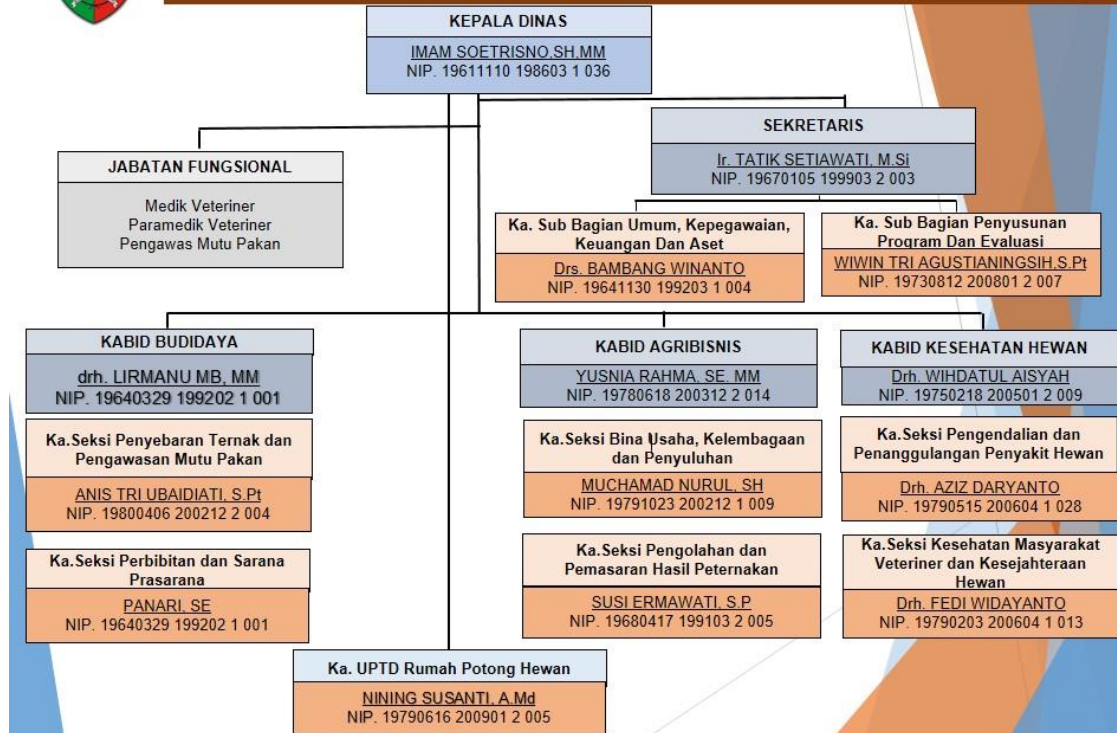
KEPALA DINAS
IMAM SOETRISNO,SH,MM
NIP. 19611110 198603 1 036

SEKRETARIS
Ir. TATIK SETIAWATI, M.Si
NIP. 19670105 199903 2 003

JABATAN FUNGSIONAL
Medik Veteriner
Paramedik Veteriner
Pengawas Mutu Pakan

Ka. Sub Bagian Umum, Kepegawaian, Keuangan Dan Aset
Drs. BAMBANG WINANTO
NIP. 19641130 199203 1 004

Ka. Sub Bagian Penyusunan Program Dan Evaluasi
WIWIN TRI AGUSTIANINGSIH,S.Pt
NIP. 19730812 200801 2 007

KABID BUDIDAYA
drh. LIRMANU MB, MM
NIP. 19640329 199202 1 001

Ka.Seksi Penyebaran Ternak dan Pengawasan Mutu Pakan
ANIS TRI UBAIDIATI, S.Pt
NIP. 19800406 200212 2 004

Ka.Seksi Perbibitan dan Sarana Prasarana
PANARI, SE
NIP. 19640329 199202 1 001

KABID AGRIBISNIS
YUSNIA RAHMA, SE, MM
NIP. 19780618 200312 2 014

Ka.Seksi Bina Usaha, Kelembagaan dan Penyuluhan
MUCHAMAD NURUL, SH
NIP. 19791023 200212 1 009

Ka.Seksi Pengolahan dan Pemasaran Hasil Peternakan
SUSI ERMAWATI, S.P
NIP. 19680417 199103 2 005

KABID KESEHATAN HEWAN
Drh. WIHDATUL AISYAH
NIP. 19750218 200501 2 009

Ka.Seksi Pengendalian dan Penanggulangan Penyakit Hewan
Drh. AZIZ DARYANTO
NIP. 19790515 200604 1 028

Ka.Seksi Kesehatan Masyarakat Veteriner dan Kesejahteraan Hewan
Drh. FEDI WIDAYANTO
NIP. 19790203 200604 1 013

Ka. UPTD Rumah Potong Hewan
NINING SUSANTI, A.Md
NIP. 19790616 200901 2 005